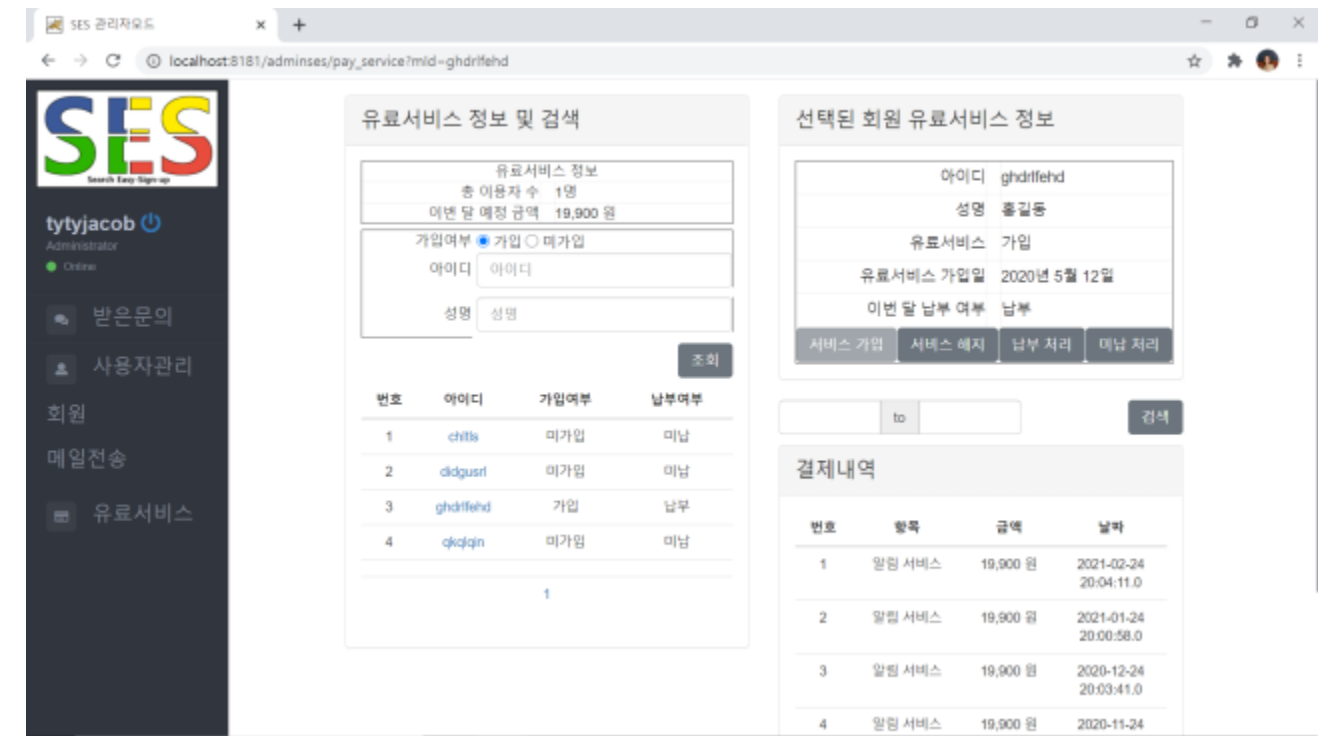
SES 관리자모드

localhost:8181/adminses/pay_service?mid=ghdrlfehd

SES
Search Easy Sign-up

tytyjacob
Administrator
Online

받은문의
사용자관리
회원
메일전송
유료서비스

유료서비스 정보 및 검색

| 유료서비스 정보 | |
|---|---|
| 총 이용자 수 | 1명 |
| 이번 달 예정 금액 | 19,900 원 |

가입여부 가입 미가입
아이디 아이디
성명 성명
조회

| 번호 | 아이디 | 가입여부 | 납부여부 |
|---|---|---|---|
| 1 | chltls | 미가입 | 미납 |
| 2 | didgusrl | 미가입 | 미납 |
| 3 | ghdrlfehd | 가입 | 납부 |
| 4 | qkqlqin | 미가입 | 미납 |

1

선택된 회원 유료서비스 정보

| 아이디 | ghdrlfehd |
|---|---|
| 성명 | 홍길동 |
| 유료서비스 | 가입 |
| 유료서비스 가입일 | 2020년 5월 12일 |
| 이번 달 납부 여부 | 납부 |

서비스 가입 서비스 해지 납부 처리 미납 처리

to
검색

결제내역

| 번호 | 항목 | 금액 | 날짜 |
|---|---|---|---|
| 1 | 알림 서비스 | 19,900 원 | 2021-02-24 20:04:11.0 |
| 2 | 알림 서비스 | 19,900 원 | 2021-01-24 20:00:58.0 |
| 3 | 알림 서비스 | 19,900 원 | 2020-12-24 20:03:41.0 |
| 4 | 알림 서비스 | 19,900 원 | 2020-11-24 |